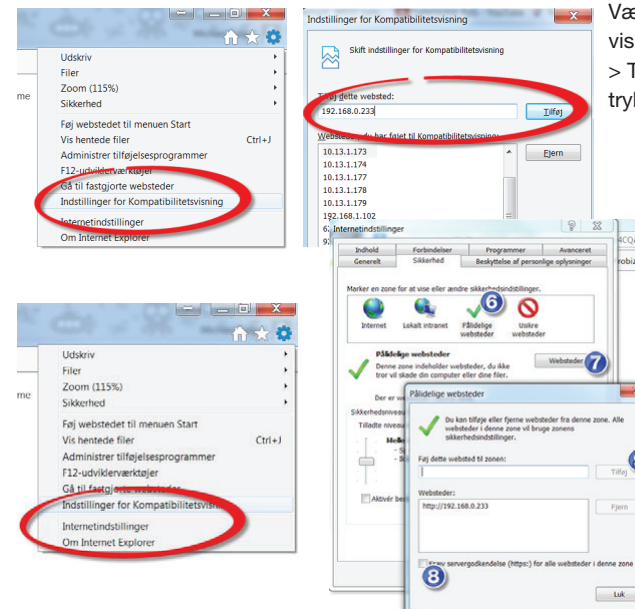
me

Udskriv
Filer
Zoom (115%)
Sikkerhed
Føj webstedet til menuen Start
Vis hentede filer Ctrl+J
Administrer tilføjelsesprogrammer
F12-udviklerværktøjer
Gå til fastgjorte websteder
Indstillinger for Kompatibilitetsvisning
Internetindstillinger
Om Internet Explorer

Indstillinger for Kompatibilitetsvisning
Skift indstillinger for Kompatibilitetsvisning
Tilføj dette websted:
192.168.0.233
Tilføj
Websteder, du har føjet til Kompatibilitetsvisning:
10.13.1.173
10.13.1.174
10.13.1.177
10.13.1.178
10.13.1.179
192.168.1.102
Fjern

Væ
vis
> T
tryl

me

Udskriv
Filer
Zoom (115%)
Sikkerhed
Føj webstedet til menuen Start
Vis hentede filer Ctrl+J
Administrer tilføjelsesprogrammer
F12-udviklerværktøjer
Gå til fastgjorte websteder
Indstillinger for Kompatibilitetsvisning
Internetindstillinger
Om Internet Explorer

Internetindstillinger
Indhold Forbindelser Programmer Avanceret
Generelt Sikkerhed Beskyttelse af personlige oplysninger
Marker en zone for at vise eller ændre sikkerhedsindstillinger.
Internet Lokalt intranet Pålidelige websteder Usikre websteder
6
Pålidelige websteder
Denne zone indeholder websteder, du ikke tror vil skade din computer eller dine filer.
Websteder
7
Sikkerhedsniveau
Tilladte niveau
Aktivér be

Pålidelige websteder
Du kan tilføje eller fjerne websteder fra denne zone. Alle websteder i denne zone vil bruge zonens sikkerhedsindstillinger.
Føj dette websted til zonen:
Tilføj
Websteder:
http://192.168.0.233
Fjern
Kræv servergodkendelse (https:) for alle websteder i denne zone
8
Luk